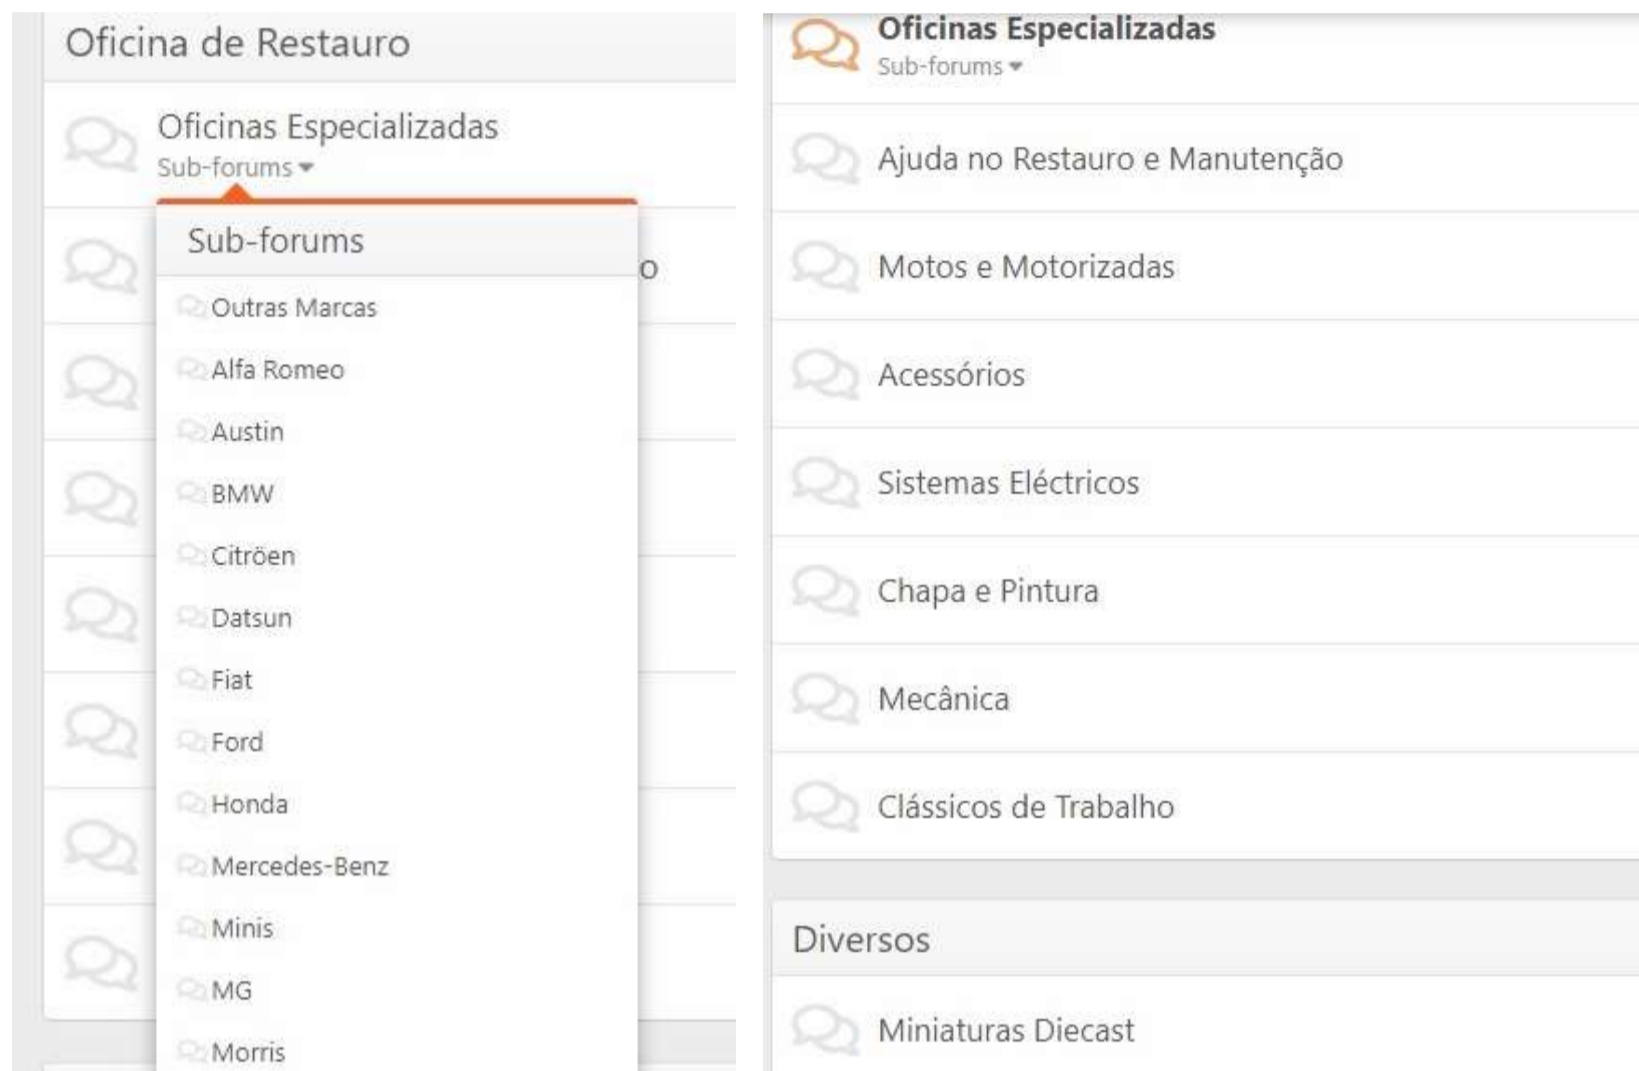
Oficina de Restauro

Oficinas Especializadas
Sub-forums

Sub-forums
Outras Marcas
Alfa Romeo
Austin
BMW
Citröen
Datsun
Fiat
Ford
Honda
Mercedes-Benz
Minis
MG
Morris

o

Oficinas Especializadas
Sub-forums

Ajuda no Restauro e Manutenção

Motos e Motorizadas

Acessórios

Sistemas Eléctricos

Chapa e Pintura

Mecânica

Clássicos de Trabalho

Diversos

Miniaturas Diecast